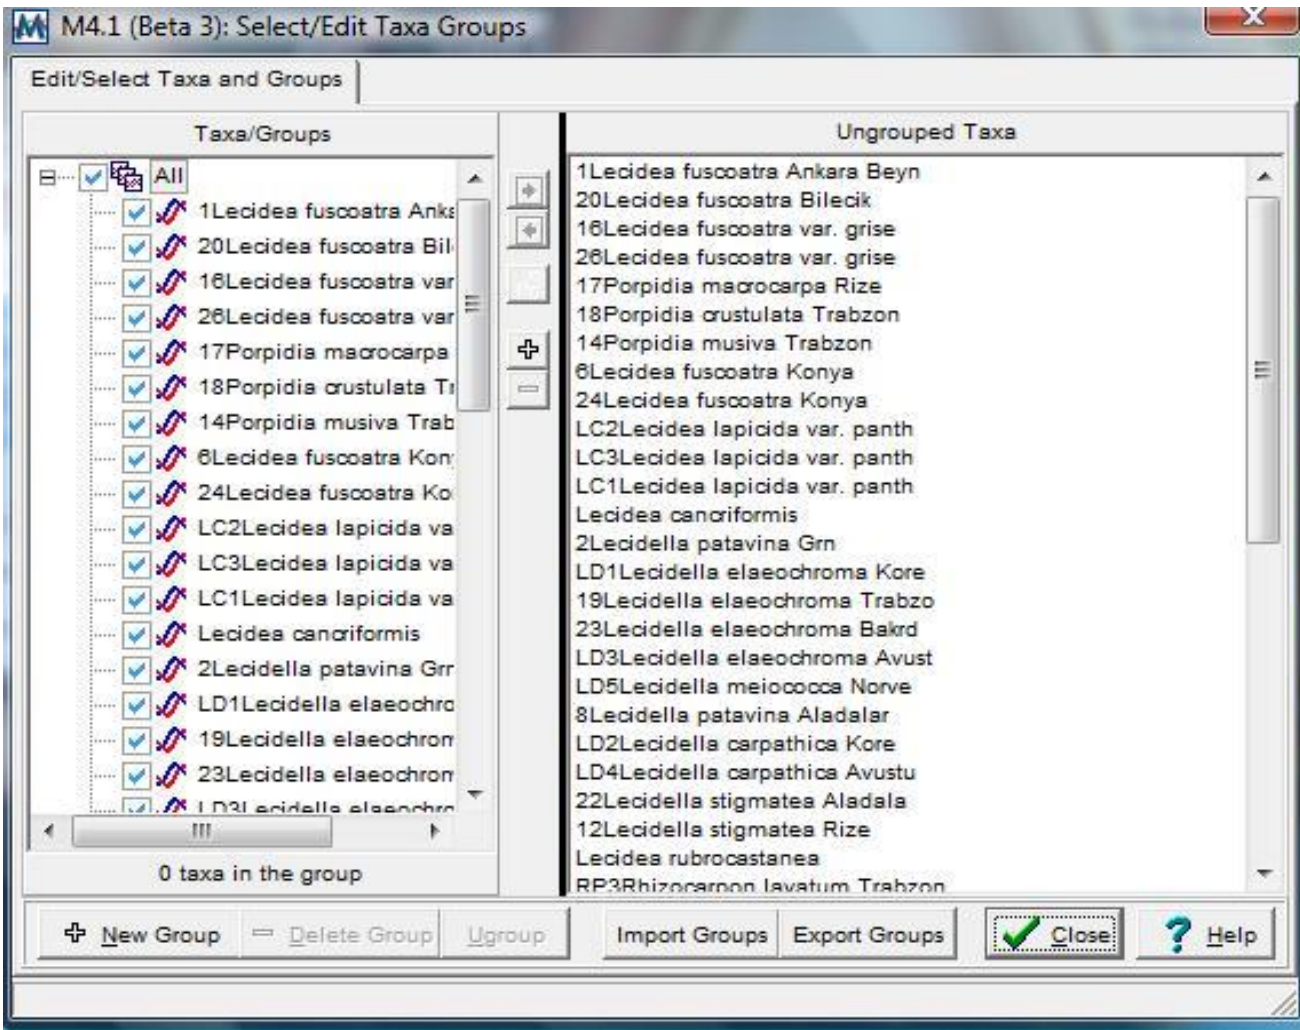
M4.1 (Beta 3): Select/Edit Taxa Groups

Edit/Select Taxa and Groups

Taxa/Groups

All
1Lecidea fuscoatra Anka
20Lecidea fuscoatra Bil
16Lecidea fuscoatra var
26Lecidea fuscoatra var
17Porpidia macrocarpa
18Porpidia crustulata Tr
14Porpidia musiva Trab
6Lecidea fuscoatra Kon
24Lecidea fuscoatra Ko
LC2Lecidea lapicida va
LC3Lecidea lapicida va
LC1Lecidea lapicida va
Lecidea cancriformis
2Lecidella patavina Grr
LD1Lecidella elaeochro
19Lecidella elaeochron
23Lecidella elaeochron
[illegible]

0 taxa in the group

Ungrouped Taxa

1Lecidea fuscoatra Ankara Beyn
20Lecidea fuscoatra Bilecik
16Lecidea fuscoatra var. grise
26Lecidea fuscoatra var. grise
17Porpidia macrocarpa Rize
18Porpidia crustulata Trabzon
14Porpidia musiva Trabzon
6Lecidea fuscoatra Konya
24Lecidea fuscoatra Konya
LC2Lecidea lapicida var. panth
LC3Lecidea lapicida var. panth
LC1Lecidea lapicida var. panth
Lecidea cancriformis
2Lecidella patavina Grn
LD1Lecidella elaeochroma Kore
19Lecidella elaeochroma Trabzo
23Lecidella elaeochroma Bakrd
LD3Lecidella elaeochroma Avust
LD5Lecidella meiococca Norve
8Lecidella patavina Aladalar
LD2Lecidella carpathica Kore
LD4Lecidella carpathica Avustu
22Lecidella stigmatea Aladala
12Lecidella stigmatea Rize
Lecidea rubrocastanea
RP3Rhizocarpon lavatum Trabzon

New Group
Delete Group
Ugroup
Import Groups
Export Groups
Close
Help